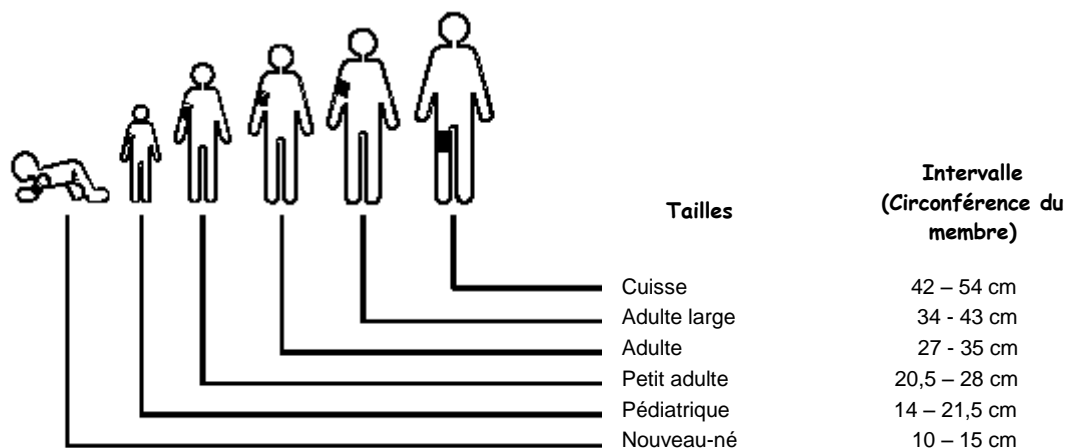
| Tailles | Intervalle (Circonférence du membre) |
|---|---|
| Cuisse | 42 – 54 cm |
| Adulte large | 34 - 43 cm |
| Adulte | 27 - 35 cm |
| Petit adulte | 20,5 – 28 cm |
| Pédiatrique | 14 – 21,5 cm |
| Nouveau-né | 10 – 15 cm |